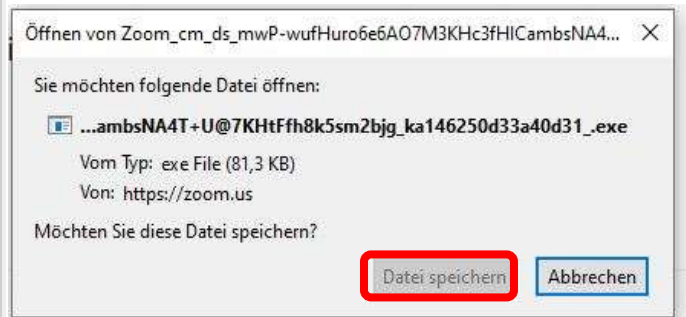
Öffnen von Zoom_cm_ds_mwP-wufHuro6e6AO7M3KHc3fHICambsNA4...

X

Sie möchten folgende Datei öffnen:

...ambsNA4T+U@7KHtFfh8k5sm2bjg_ka146250d33a40d31_.exe

Vom Typ: exe File (81,3 KB)

Von: https://zoom.us

Möchten Sie diese Datei speichern?

Datei speichern

Abbrechen